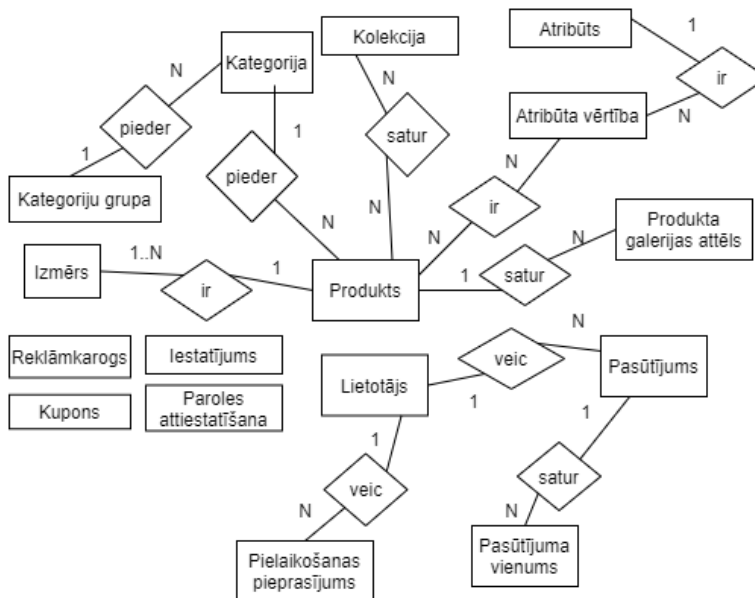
Kolekcija

Atribūts

1

N

Kategorija

N

ir

N

pieder

1

Atribūta vērtība

N

satur

1

pieder

N

Kategoriju grupa

ir

N

Produkta galerijas attēls

N

N

1..N

N

Izmērs

1

1

satur

ir

Produkts

N

Reklāmkarogs

Iestatījums

veic

Pasūtījums

Lietotājs

Kupons

Paroles attiestatīšana

1

1

1

satur

veic

N

N

Pielaikošanas pieprasījums

Pasūtījuma vienums